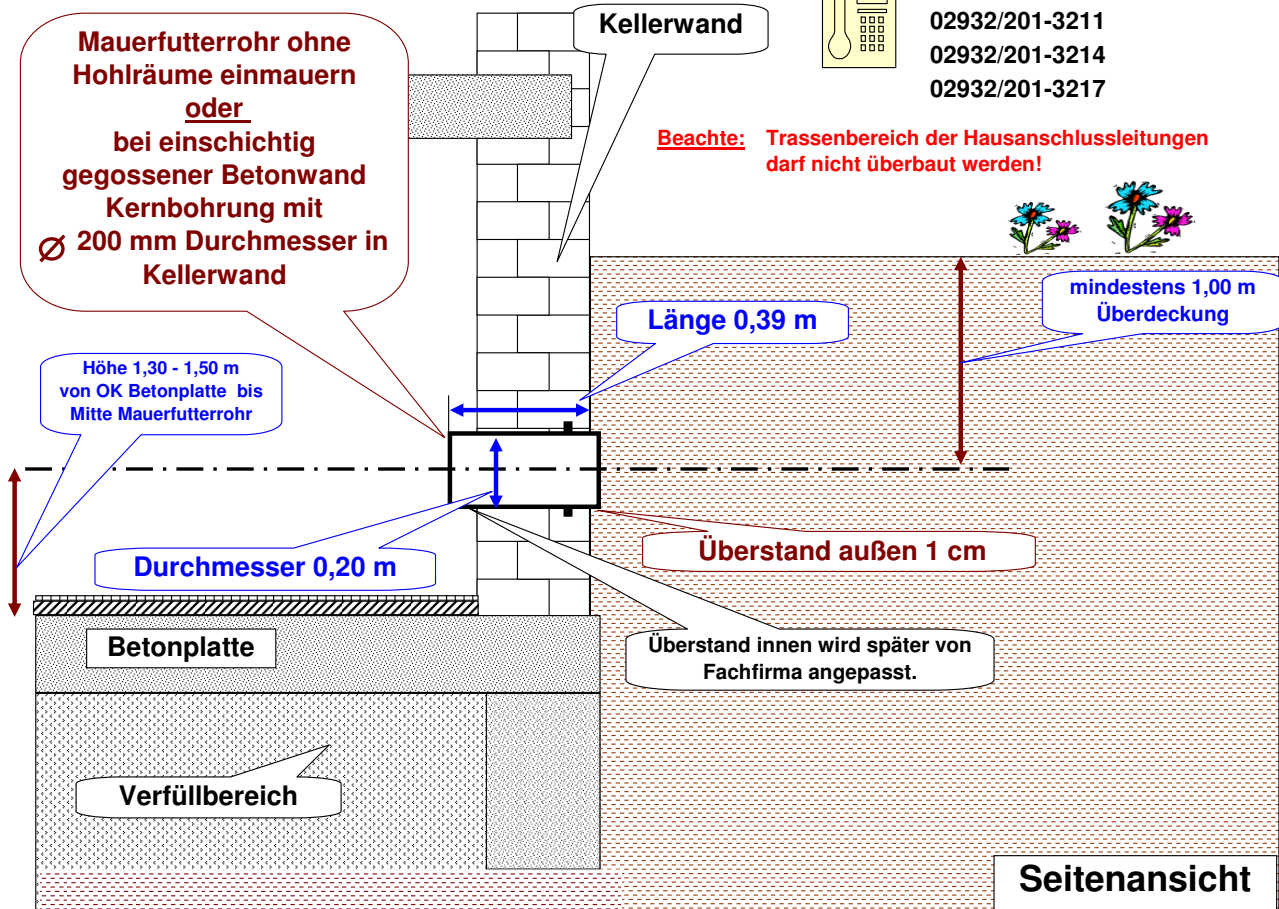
Mauerfutterrohr ohne Hohlräume einmauern
oder
bei einschichtig gegossener Betonwand Kernbohrung mit
$\varnothing$ 200 mm Durchmesser in Kellerwand

Kellerwand

02932/201-3211
02932/201-3214
02932/201-3217

Beachte: Trassenbereich der Hausanschlussleitungen darf nicht überbaut werden!

mindestens 1,00 m Überdeckung

Länge 0,39 m

Höhe 1,30 - 1,50 m von OK Betonplatte bis Mitte Mauerfutterrohr

Überstand außen 1 cm

Durchmesser 0,20 m

Betonplatte

Überstand innen wird später von Fachfirma angepasst.

Verfüllbereich

Seitenansicht